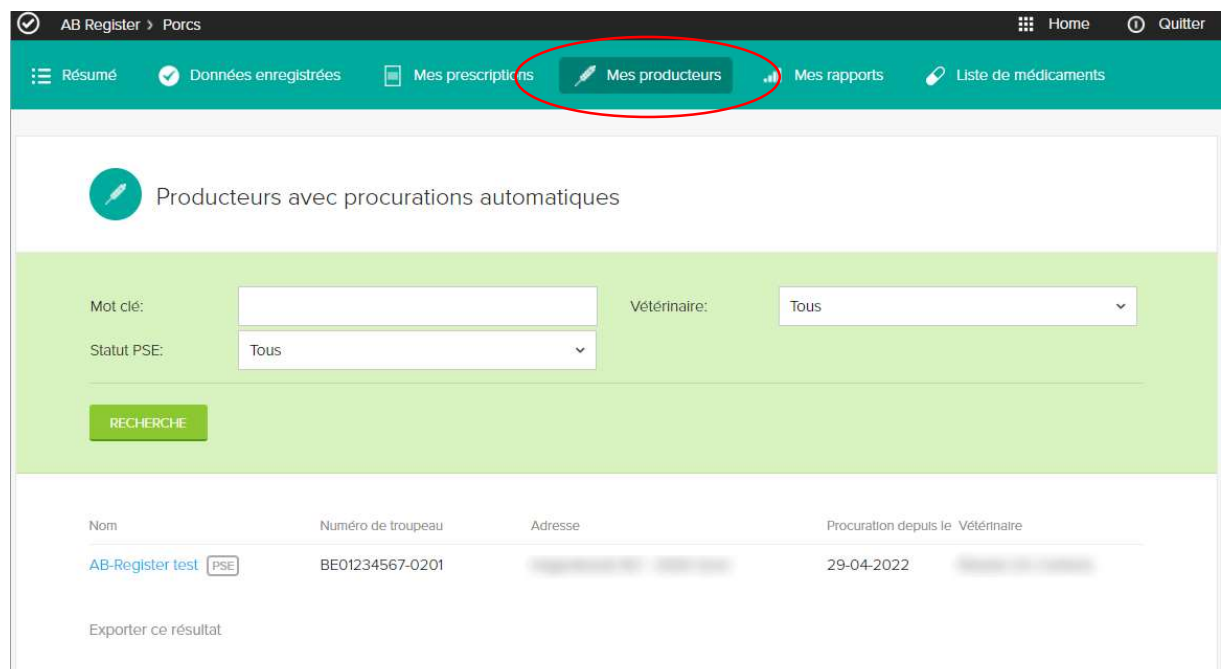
AB Register > Porcs

Home Quitter

Résumé Données enregistrées Mes prescriptions Mes producteurs Mes rapports Liste de médicaments

Producteurs avec procurations automatiques

Mot clé:

Vétérinaire: Tous

Statut PSE: Tous

RECHERCHE

| Nom | Numéro de troupeau | Adresse | Procuration depuis le | Vétérinaire |
|---|---|---|---|---|
| AB-Register test PSE | BE01234567-0201 | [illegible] | 29-04-2022 | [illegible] |

Exporter ce résultat